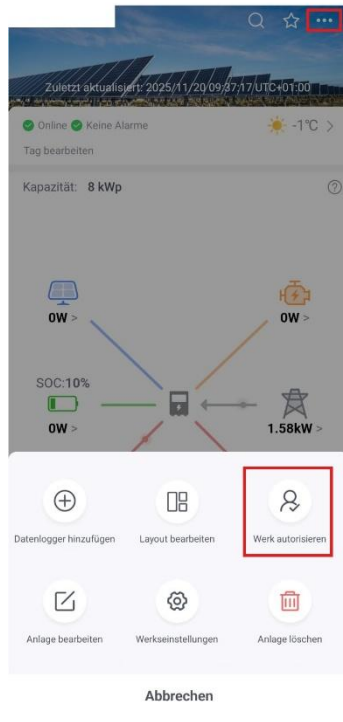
Zuletzt aktualisiert: 2025/11/20 09:37:17 UTC+01:00

Online Keine Alarme

-1°C >

Tag bearbeiten

Kapazität: 8 kWp

?

0W >

0W >

SOC:10%

0W >

1.58kW >

Datenlogger hinzufügen

Layout bearbeiten

Werk autorisieren

Anlage bearbeiten

Werkseinstellungen

Anlage löschen

Abbrechen